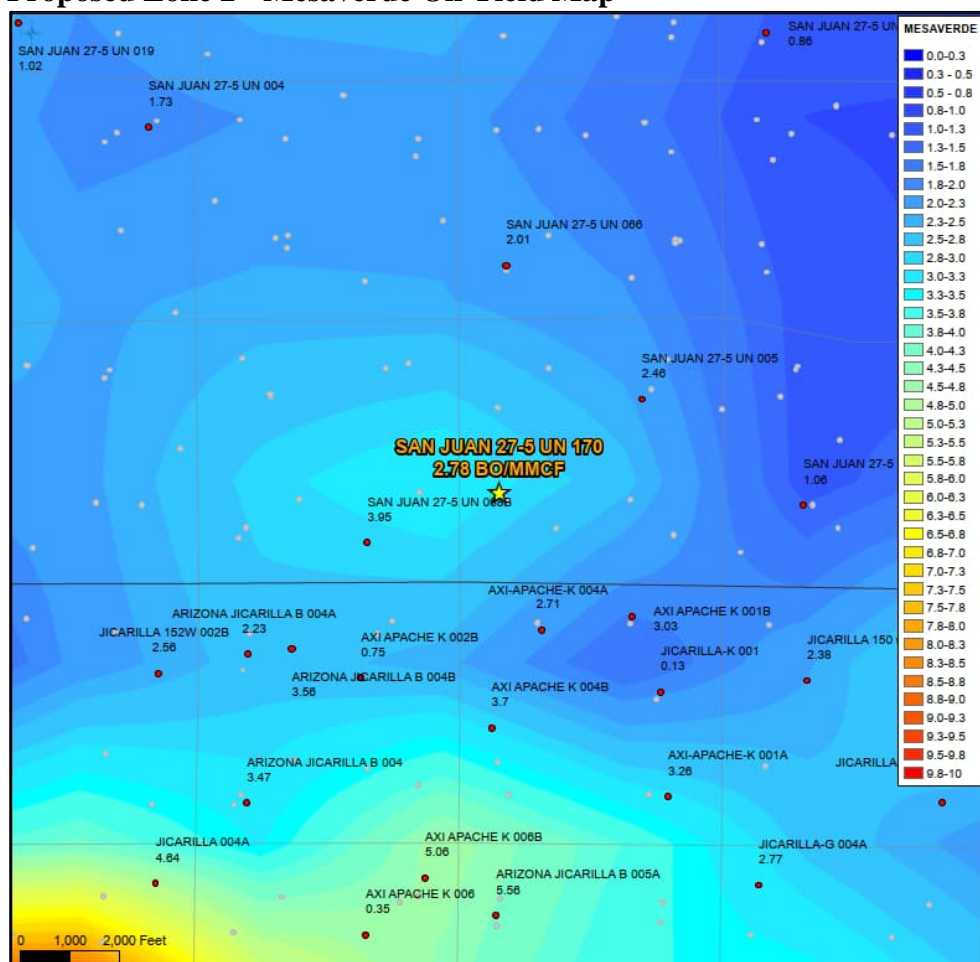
Proposed Zone 2 - Mesaverde Oil Yield Map

SAN JUAN 27-5 UN 019
1.02

SAN JUAN 27-5 UN 004
1.73

SAN JUAN 27-5 UN
0.86

SAN JUAN 27-5 UN 066
2.01

SAN JUAN 27-5 UN 005
2.46

SAN JUAN 27-5 UN 170
2.78 BO/MMCF

SAN JUAN 27-5
1.06

SAN JUAN 27-5 UN 068B
3.95

AXI-APACHE-K 004A
2.71

ARIZONA JICARILLA B 004A
2.23

AXI APACHE K 001B
3.03

JICARILLA 152W 002B
2.56

AXI APACHE K 002B
0.75

JICARILLA-K 001
0.13

JICARILLA 150
2.38

ARIZONA JICARILLA B 004B
3.56

AXI APACHE K 004B
3.7

ARIZONA JICARILLA B 004
3.47

AXI-APACHE-K 001A
3.26

JICARILLA

JICARILLA 004A
4.64

AXI APACHE K 006B
5.06

JICARILLA-G 004A
2.77

ARIZONA JICARILLA B 005A
5.56

AXI APACHE K 006
0.35

0 1,000 2,000 Feet

MESAVERDE
0.0-0.3
0.3 - 0.5
0.5 - 0.8
0.8-1.0
1.0-1.3
1.3-1.5
1.5-1.8
1.8-2.0
2.0-2.3
2.3-2.5
2.5-2.8
2.8-3.0
3.0-3.3
3.3-3.5
3.5-3.8
3.8-4.0
4.0-4.3
4.3-4.5
4.5-4.8
4.8-5.0
5.0-5.3
5.3-5.5
5.5-5.8
5.8-6.0
6.0-6.3
6.3-6.5
6.5-6.8
6.8-7.0
7.0-7.3
7.3-7.5
7.5-7.8
7.8-8.0
8.0-8.3
8.3-8.5
8.5-8.8
8.8-9.0
9.0-9.3
9.3-9.5
9.5-9.8
9.8-10